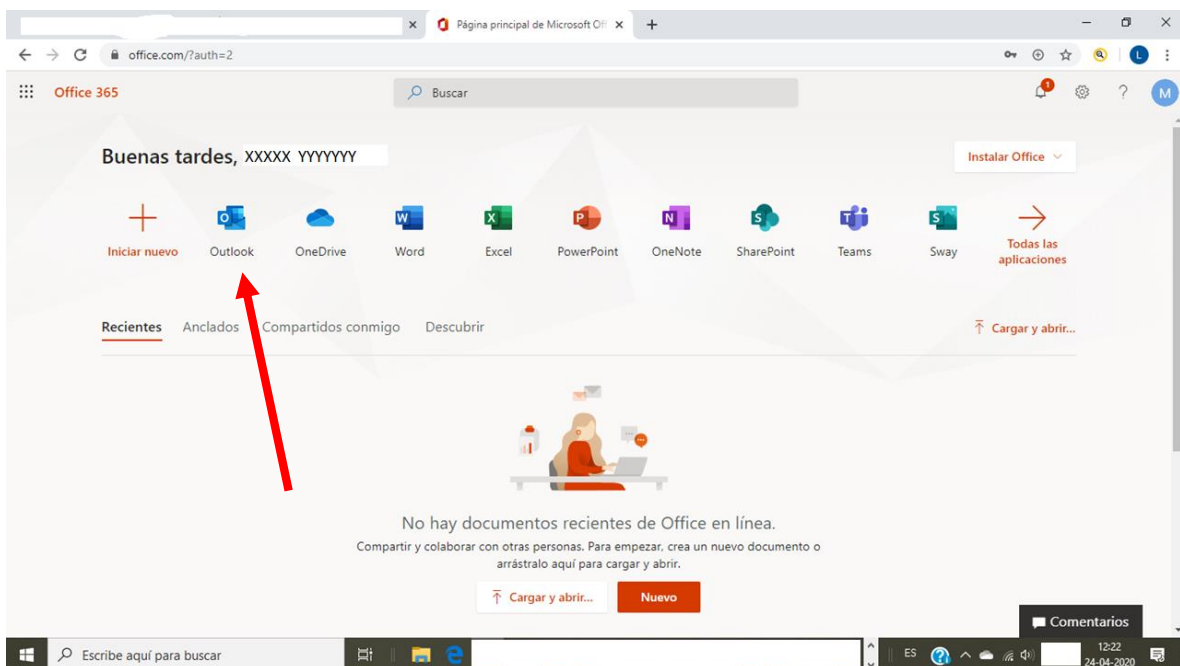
Página principal de Microsoft Off

office.com/?auth=2

Office 365

Buscar

Buenas tardes, XXXXX YYYYYYY

Instalar Office

Iniciar nuevo

Outlook

OneDrive

Word

Excel

PowerPoint

OneNote

SharePoint

Teams

Sway

Todas las aplicaciones

Recientes

Anclados

Compartidos conmigo

Descubrir

Cargar y abrir...

No hay documentos recientes de Office en línea.

Compartir y colaborar con otras personas. Para empezar, crea un nuevo documento o arrástralo aquí para cargar y abrir.

Cargar y abrir...

Nuevo

Comentarios

Escribe aquí para buscar

ES

12:22
24-04-2020